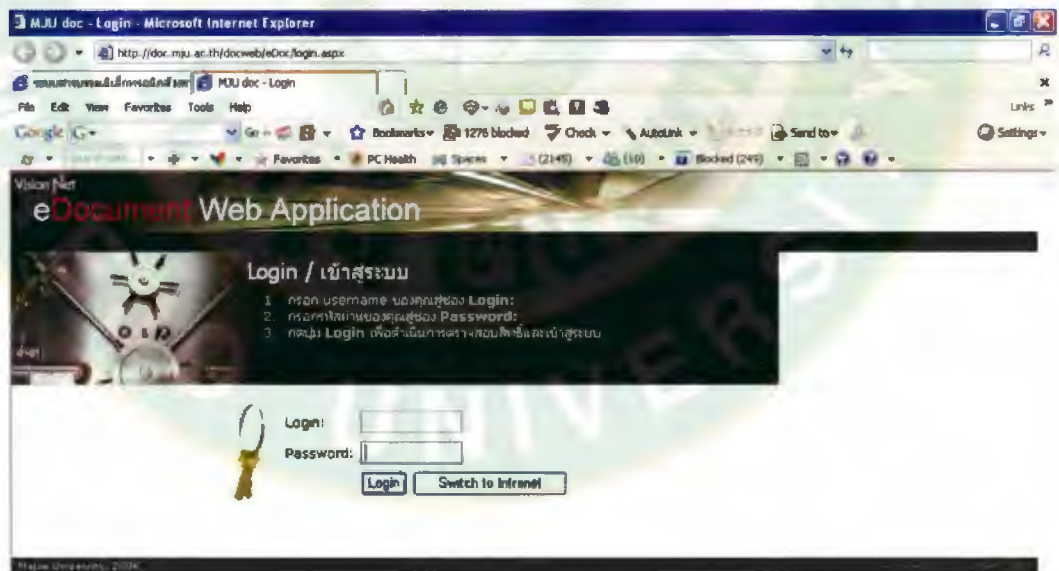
MJU doc - Login - Microsoft Internet Explorer

http://doc.mju.ac.th/docweb/eDoc/login.aspx

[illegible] | MJU doc - Login

File Edit View Favorites Tools Help

Links

Google G- Go Bookmarks 1276 blocked Check AutoLink Send to Settings

Favorites PC Health Spaces (2145) (10) Blocked (249)

Vision Net

eDocument Web Application

Login / เข้าสู่ระบบ

1. กรอก username ของคุณสู่ช่อง Login:
2. กรอกรหัสผ่านของคุณสู่ช่อง Password:
3. กดปุ่ม Login เพื่อดำเนินการตรวจสอบสิทธิ์และเข้าสู่ระบบ

Login:

Password:

Login | Switch to Intranet

Maejo University, 2006